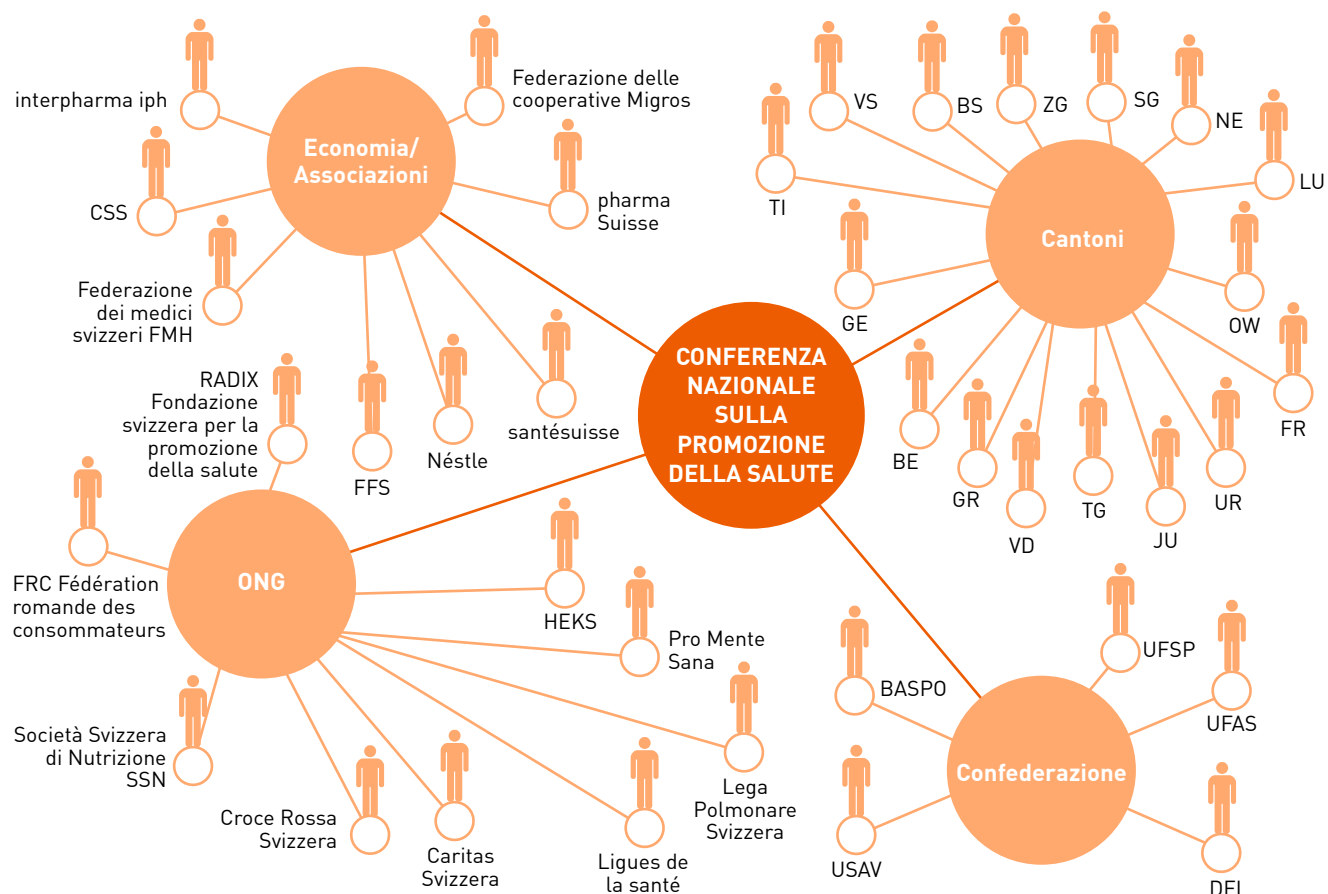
interpharma iph

Economia/ Associazioni

Federazione delle cooperative Migros

pharma Suisse

CSS

Federazione dei medici svizzeri FMH

FFS

Néstle

santésuisse

VS

BS

ZG

SG

NE

LU

TI

Cantoni

GE

OW

FR

BE

GR

VD

TG

JU

UR

CONFERENZA NAZIONALE SULLA PROMOZIONE DELLA SALUTE

RADIX Fondazione svizzera per la promozione della salute

FRC Fédération romande des consommateurs

ONG

HEKS

Pro Mente Sana

Società Svizzera di Nutrizione SSN

Croce Rossa Svizzera

Caritas Svizzera

Ligues de la santé

Lega Polmonare Svizzera

BASPO

UFSP

UFAS

Confederazione

USAV

DFI